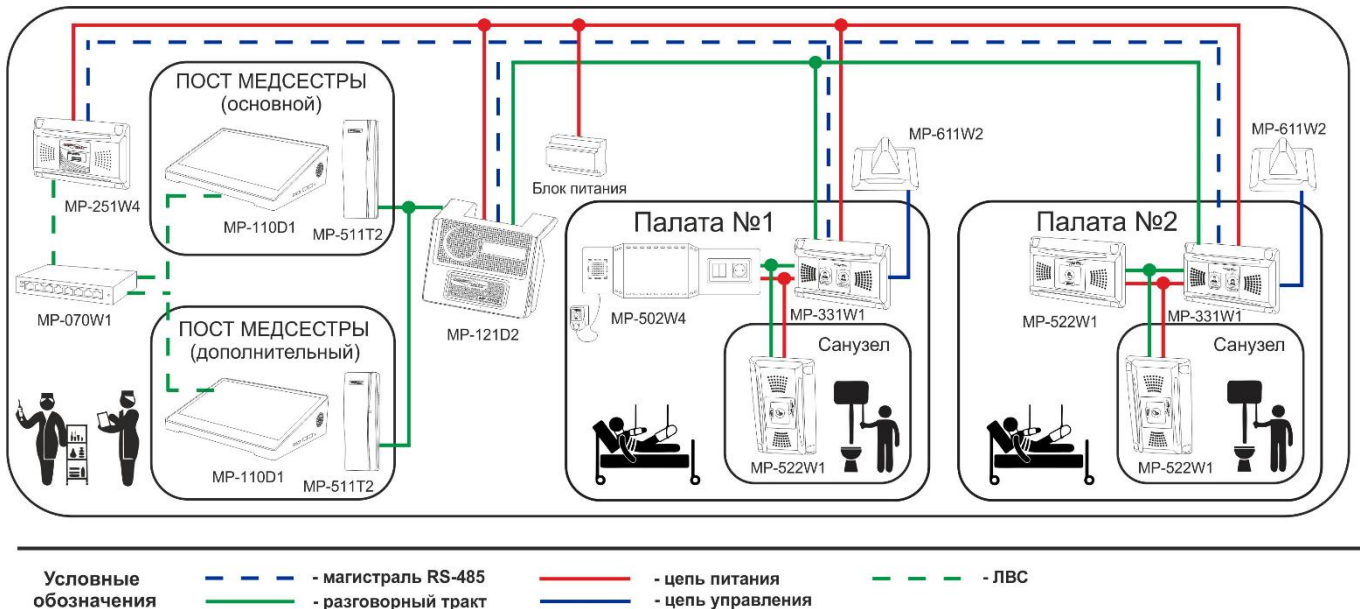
ПОСТ МЕДСЕСТРЫ (основной)

MP-251W4

MP-110D1

MP-511T2

MP-070W1

ПОСТ МЕДСЕСТРЫ (дополнительный)

MP-110D1

MP-511T2

MP-121D2

Блок питания

MP-611W2

Палата №1

MP-502W4

MP-331W1

Санузел

MP-522W1

MP-611W2

Палата №2

MP-522W1

MP-331W1

Санузел

MP-522W1

Условные обозначения
- магистраль RS-485
- разговорный тракт
- цепь питания
- цепь управления
- ЛВС